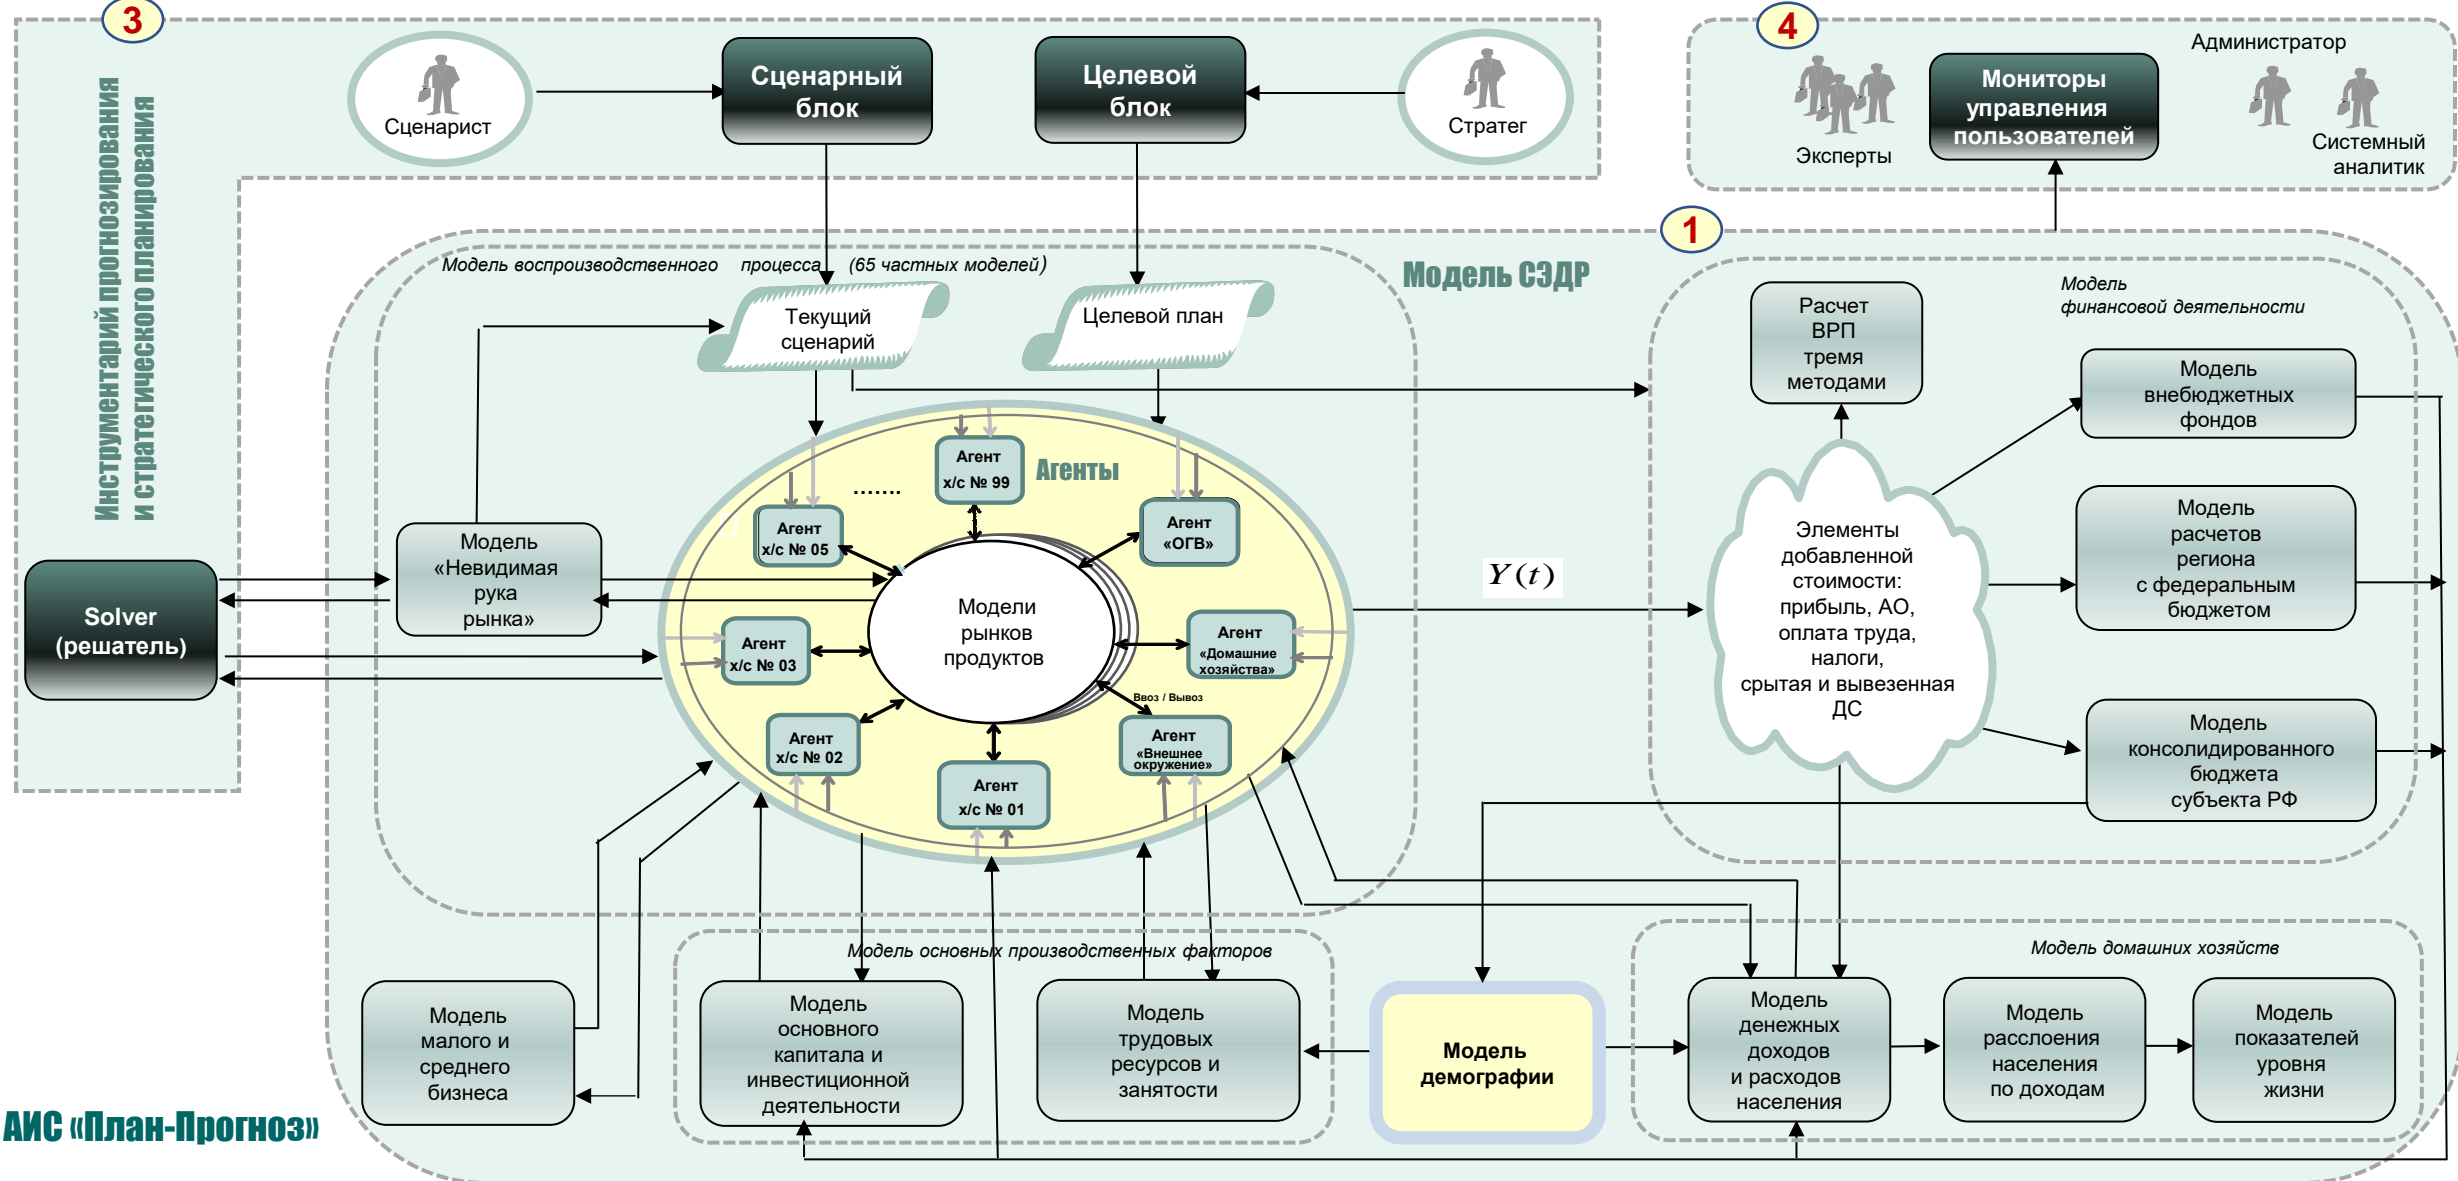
3

Инструментарий прогнозирования и стратегического планирования

Сценарист

Сценарный блок

Целевой блок

Стратег

4

Администратор

Эксперты

Мониторы управления пользователей

Системный аналитик

1

Модель СЭДР

Модель воспроизводственного процесса (65 частных моделей)

Текущий сценарий

Целевой план

Модель финансовой деятельности

Расчет ВРП тремя методами

Модель внебюджетных фондов

Агенты

Агент х/с № 99

Агент х/с № 05

.......

Агент «ОГВ»

Модель «Невидимая рука рынка»

Solver (решатель)

Модели рынков продуктов

Агент х/с № 03

Агент «Домашние хозяйства»

Ввоз / Вывоз

Агент х/с № 02

Агент х/с № 01

Агент «Внешнее окружение»

$Y(t)$

Элементы добавленной стоимости: прибыль, АО, оплата труда, налоги, срытая и вывезенная ДС

Модель расчетов региона с федеральным бюджетом

Модель консолидированного бюджета субъекта РФ

Модель основных производственных факторов

Модель домашних хозяйств

Модель малого и среднего бизнеса

Модель основного капитала и инвестиционной деятельности

Модель трудовых ресурсов и занятости

Модель демографии

Модель денежных доходов и расходов населения

Модель расслоения населения по доходам

Модель показателей уровня жизни

АИС «План-Прогноз»